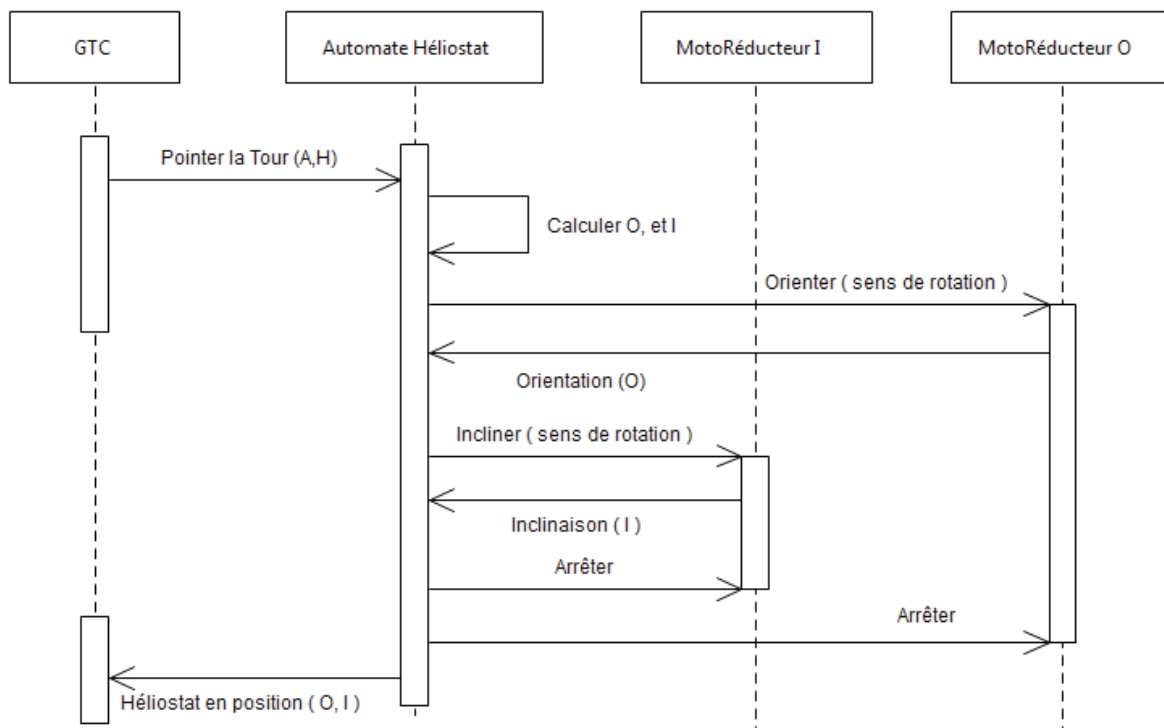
GTC

Automate Héliostat

MotoRéducteur I

MotoRéducteur O

Pointer la Tour (A,H)

Calculer O, et I

Orienter ( sens de rotation )

Orientation (O)

Incliner ( sens de rotation )

Inclinaison ( I )

Arrêter

Arrêter

Héliostat en position ( O, I )